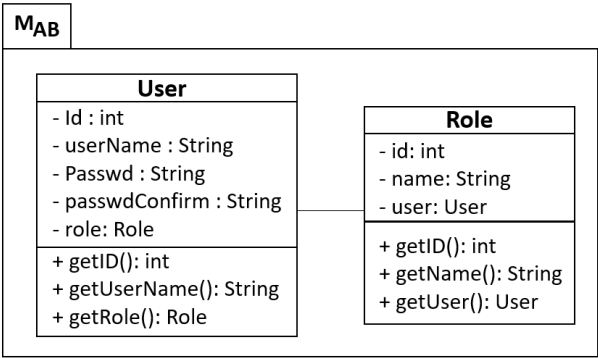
$M_{AB}$

User
- Id : int
- userName : String
- Passwd : String
- passwdConfirm : String
- role: Role
+ getID(): int
+ getUserName(): String
+ getRole(): Role

Role
- id: int
- name: String
- user: User
+ getID(): int
+ getName(): String
+ getUser(): User